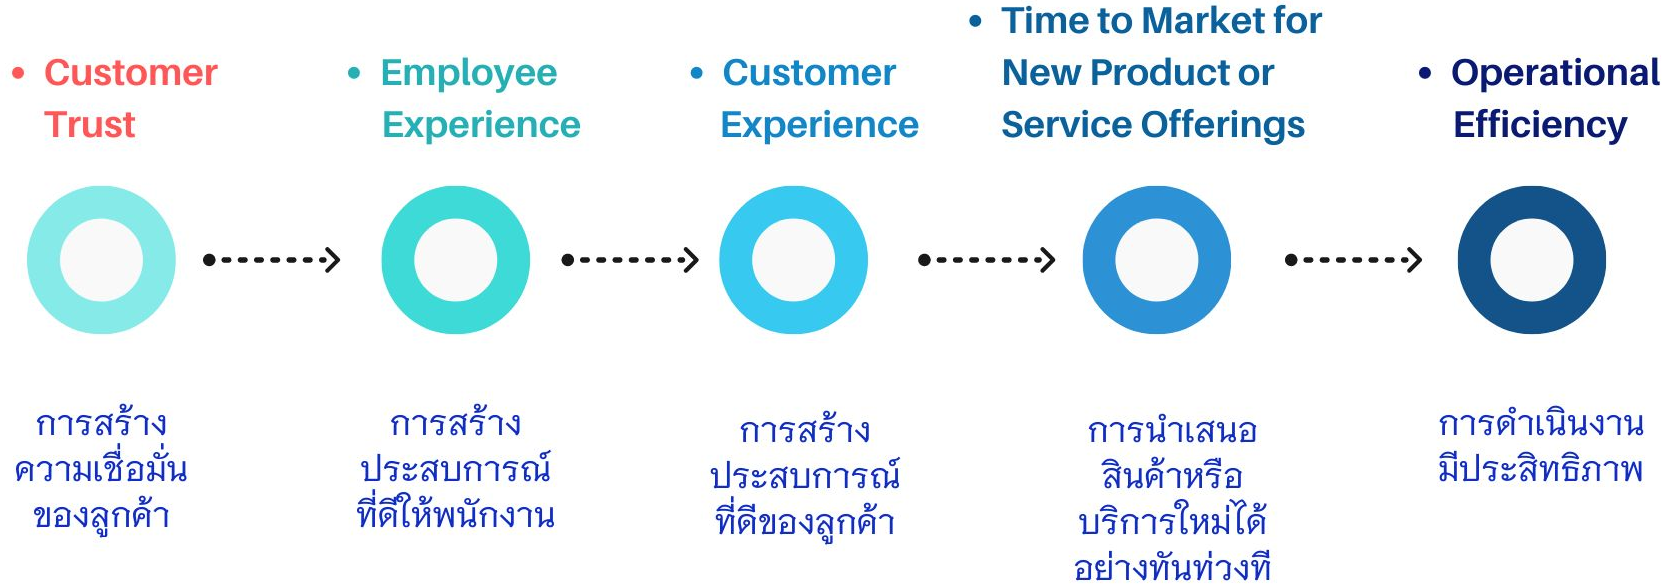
• Customer Trust

• Employee Experience

• Customer Experience

• Time to Market for New Product or Service Offerings

• Operational Efficiency

การสร้างความเชื่อมั่นของลูกค้า

การสร้างประสบการณ์ที่ดีให้พนักงาน

การสร้างประสบการณ์ที่ดีของลูกค้า

การนำเสนอสินค้าหรือบริการใหม่ได้อย่างทันท่วงที

การดำเนินงานมีประสิทธิภาพ